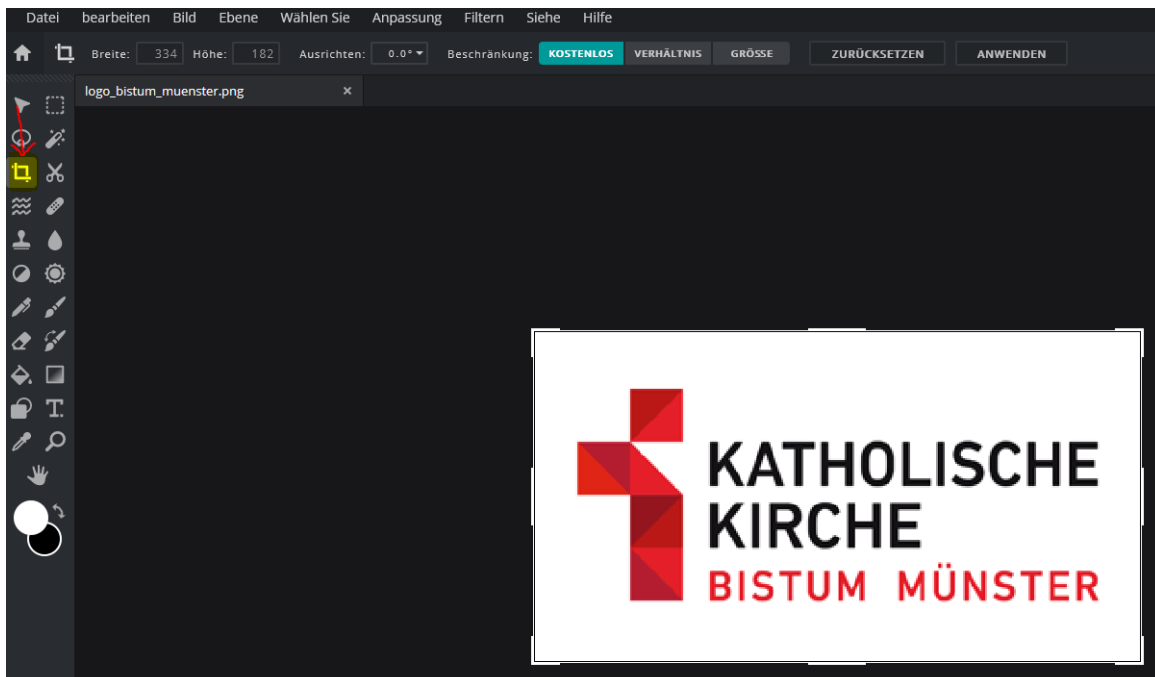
Datei bearbeiten Bild Ebene Wählen Sie Anpassung Filtern Siehe Hilfe

Breite: 334 Höhe: 182 Ausrichten: 0.0° Beschränkung: KOSTENLOS VERHÄLTNIS GRÖSSE ZURÜCKSETZEN ANWENDEN

logo_bistum_muenster.png ×

KATHOLISCHE KIRCHE
BISTUM MÜNSTER